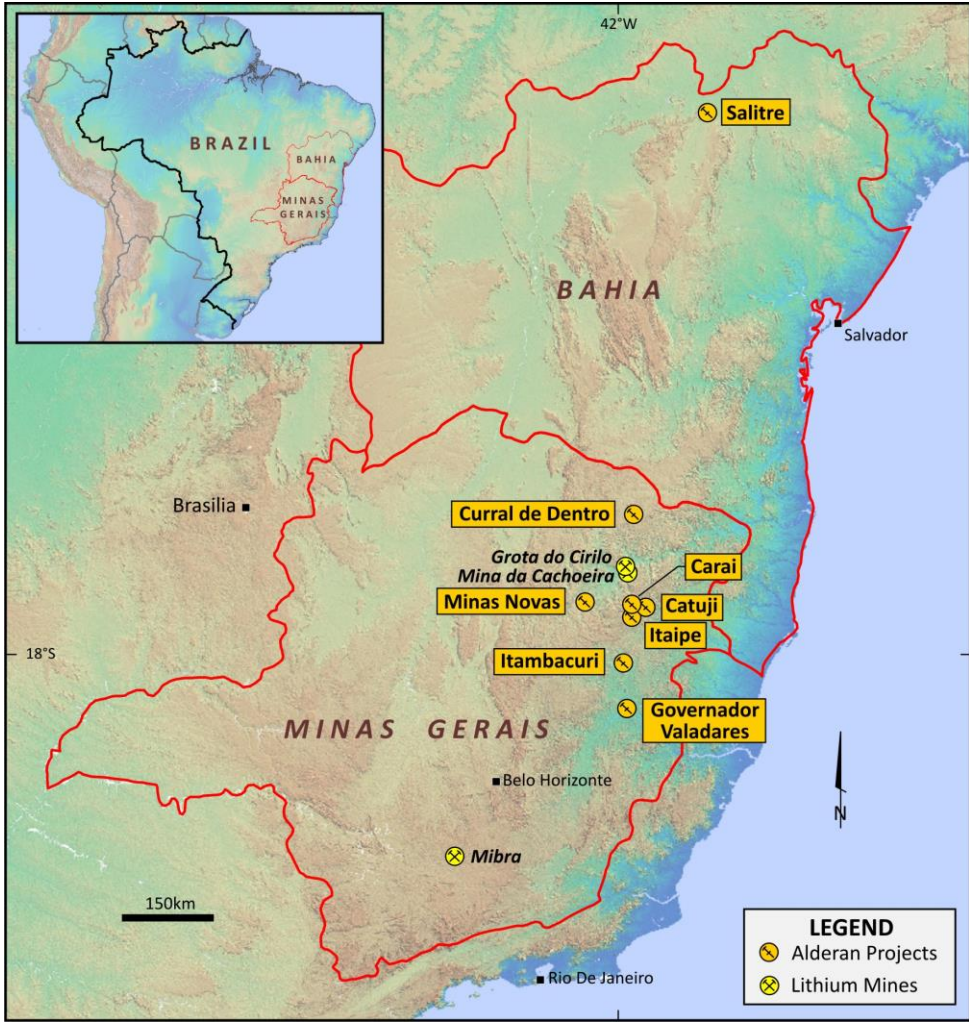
42°W

BRAZIL
BAHIA
MINAS GERAIS

Salitre

BAHIA

Salvador

Brasilia

Curral de Dentro

Grota do Cirilo
Mina da Cachoeira

Carai

Minas Novas

Catuji

Itaipe

18°S

Itambacuri

Governador Valadares

MINAS GERAIS

Belo Horizonte

N

Mibra

150km

LEGEND
Alderan Projects
Lithium Mines

Rio De Janeiro